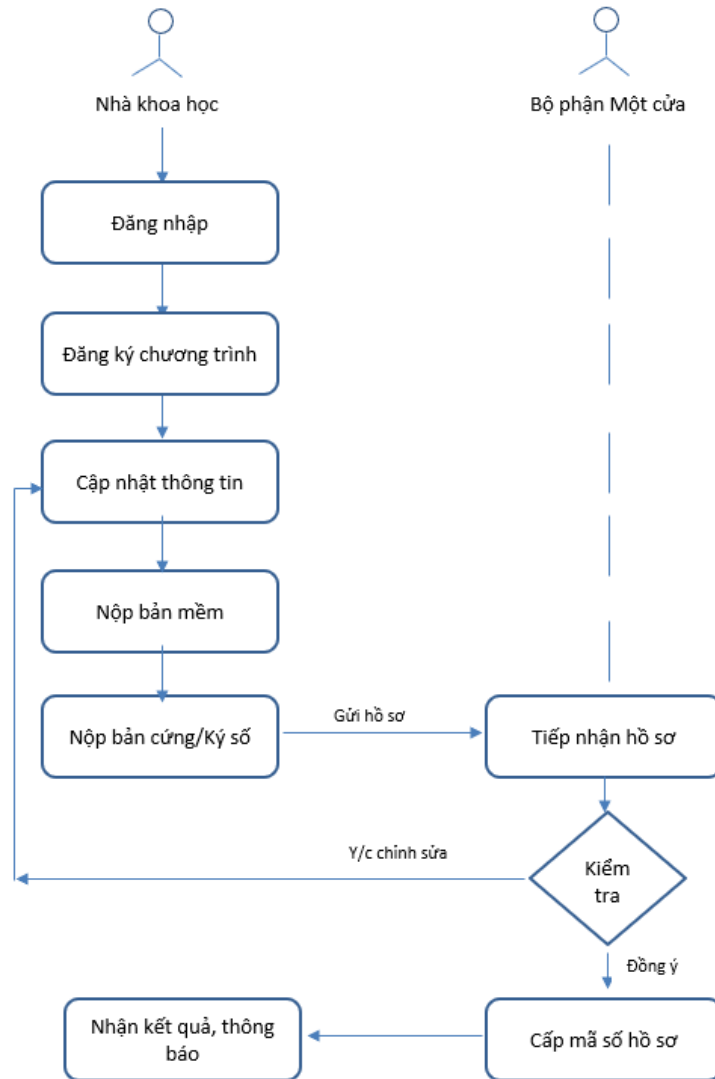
Nhà khoa học

Bộ phận Một cửa

Đăng nhập

Đăng ký chương trình

Cập nhật thông tin

Nộp bản mềm

Nộp bản cứng/Ký số

Gửi hồ sơ

Tiếp nhận hồ sơ

Y/c chỉnh sửa

Kiểm tra

Đồng ý

Nhận kết quả, thông báo

Cấp mã số hồ sơ